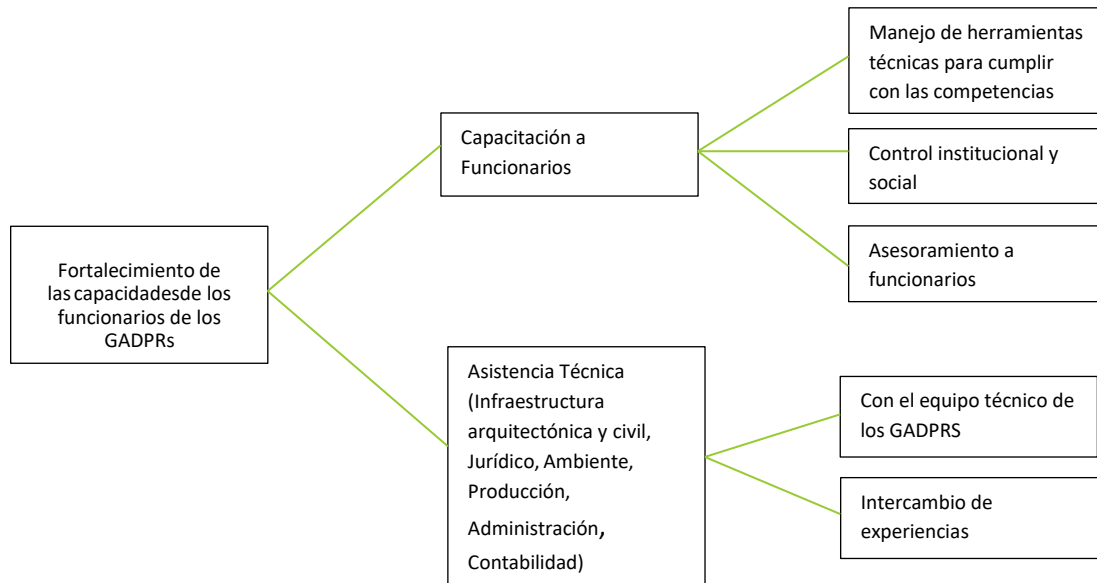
Fortalecimiento de las capacidadesde los funcionarios de los GADPRs

Capacitación a Funcionarios

Manejo de herramientas técnicas para cumplir con las competencias

Control institucional y social

Asesoramiento a funcionarios

Asistencia Técnica (Infraestructura arquitectónica y civil, Jurídico, Ambiente, Producción, Administración, Contabilidad)

Con el equipo técnico de los GADPRS

Intercambio de experiencias